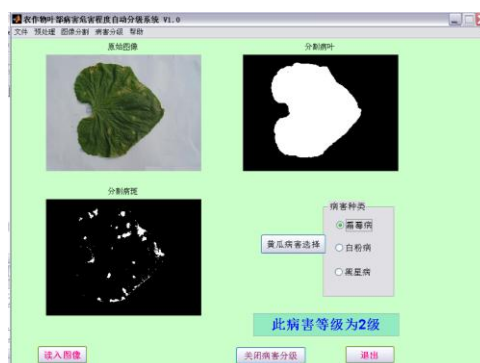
农作物叶部病害危害程度自动分级系统 V1.0

文件 预处理 图像分割 病害分级 帮助

原始图像

分割病叶

分割病斑

黄瓜病害选择

病害种类

霜霉病

白粉病

褐斑病

此病害等级为2级

读入图像

关闭病害分级

退出